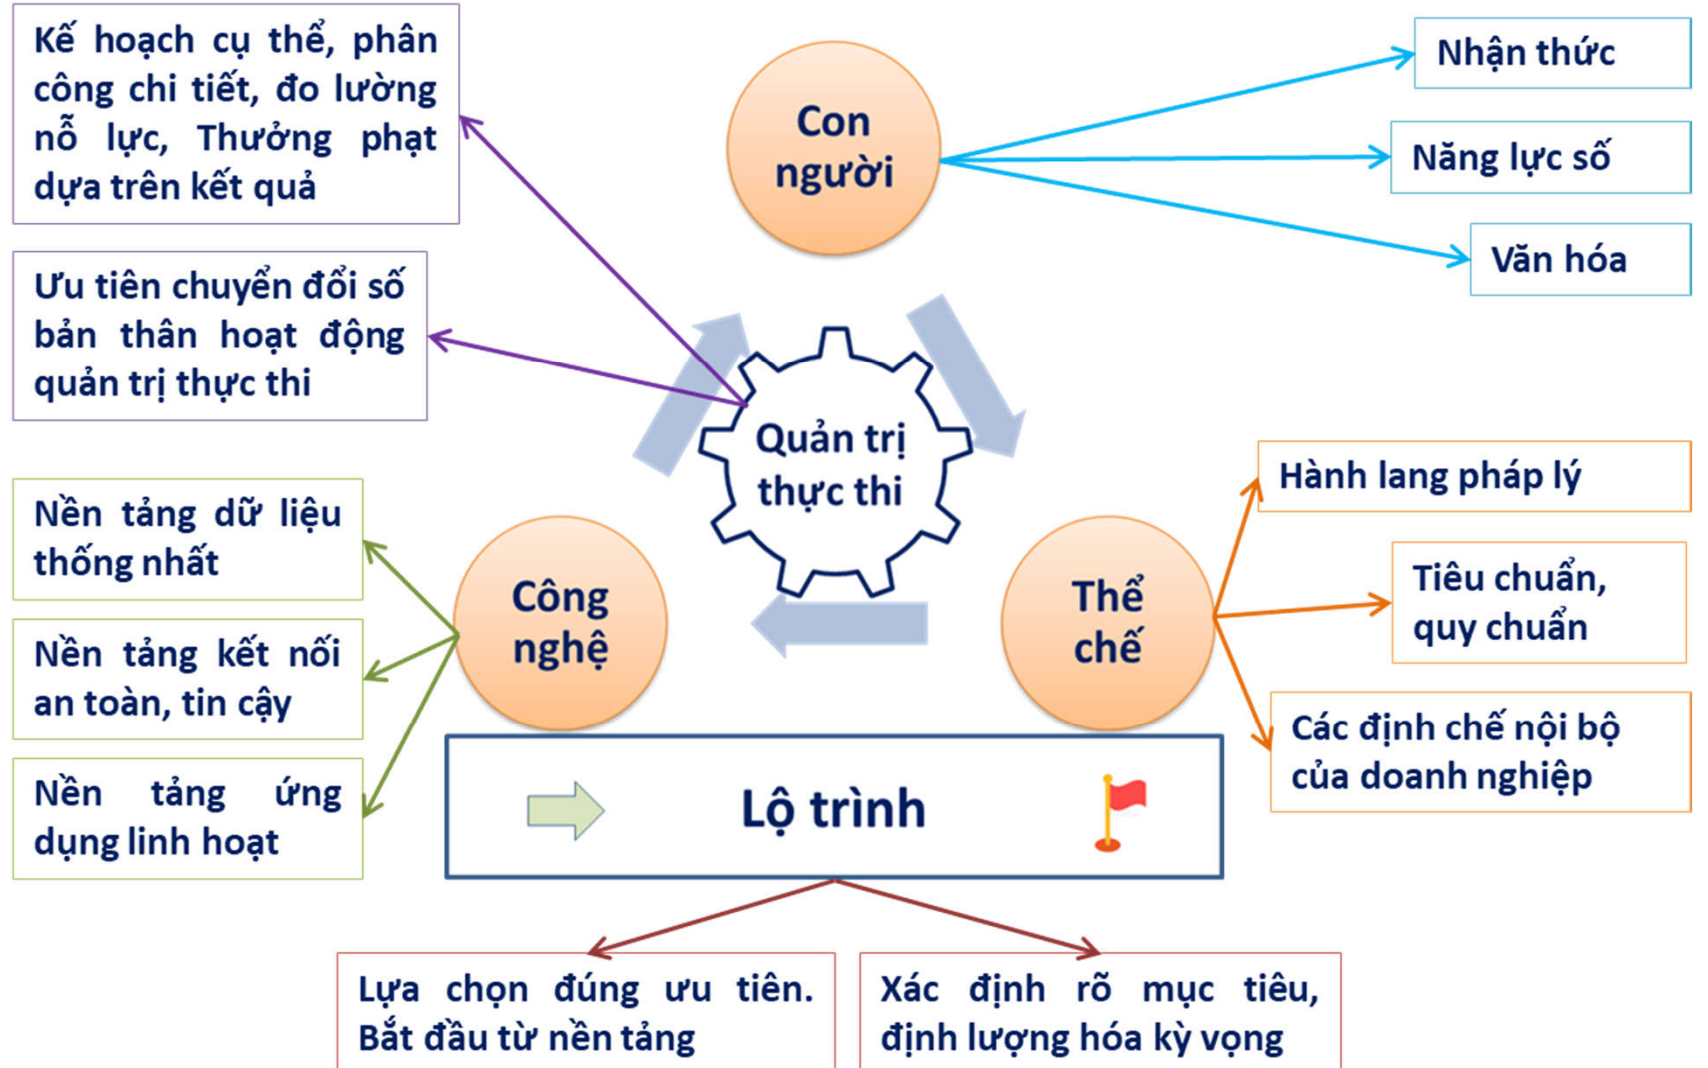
Kế hoạch cụ thể, phân công chi tiết, đo lường nỗ lực, Thưởng phạt dựa trên kết quả

Con người

Nhận thức

Năng lực số

Văn hóa

Ưu tiên chuyển đổi số bản thân hoạt động quản trị thực thi

Quản trị thực thi

Hành lang pháp lý

Nền tảng dữ liệu thống nhất

Công nghệ

Thể chế

Tiêu chuẩn, quy chuẩn

Nền tảng kết nối an toàn, tin cậy

Các định chế nội bộ của doanh nghiệp

Nền tảng ứng dụng linh hoạt

Lộ trình

Lựa chọn đúng ưu tiên. Bắt đầu từ nền tảng

Xác định rõ mục tiêu, định lượng hóa kỳ vọng